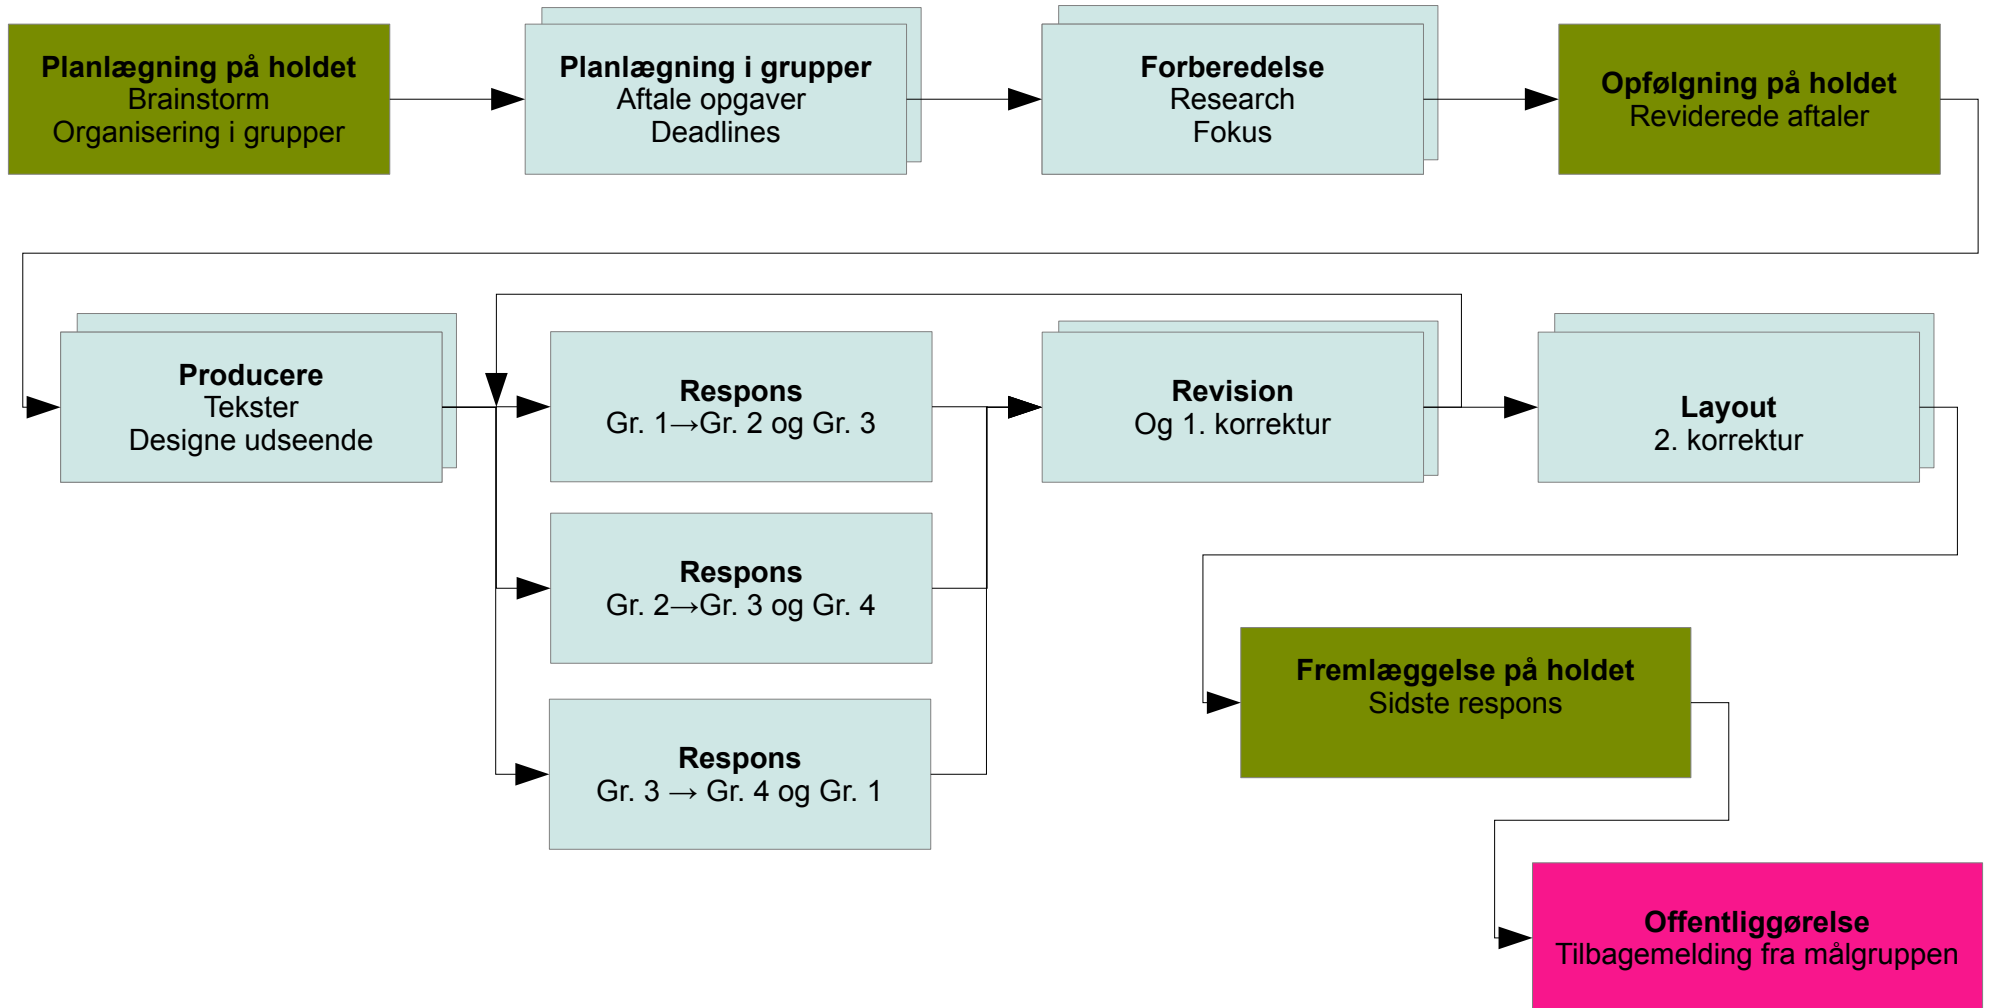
**Planlægning på holdet**
Brainstorm
Organisering i grupper

**Planlægning i grupper**
Aftale opgaver
Deadlines

**Forberedelse**
Research
Fokus

**Opfølgning på holdet**
Reviderede aftaler

**Producere**
Tekster
Designe udseende

**Respons**
Gr. 1→Gr. 2 og Gr. 3

**Respons**
Gr. 2→Gr. 3 og Gr. 4

**Respons**
Gr. 3 → Gr. 4 og Gr. 1

**Revision**
Og 1. korrektur

**Layout**
2. korrektur

**Fremlæggelse på holdet**
Sidste respons

**Offentliggørelse**
Tilbagemelding fra målgruppen